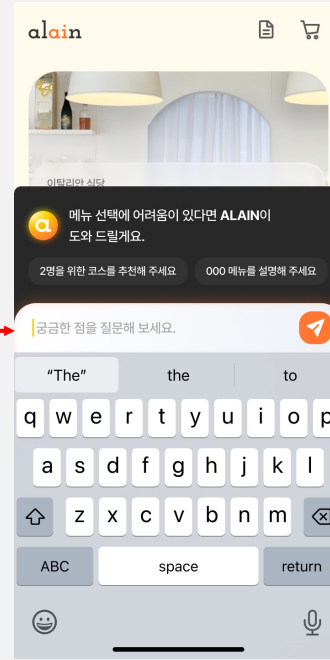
alain

이탈리안 식당

메뉴 선택에 어려움이 있다면 ALAIN이 도와 드릴게요.

2명을 위한 코스를 추천해 주세요

000 메뉴를 설명해 주세요

궁금한 점을 질문해 보세요.

"The"
the
to

q w e r t y u i o p
a s d f g h j k l
z x c v b n m
ABC
space
return